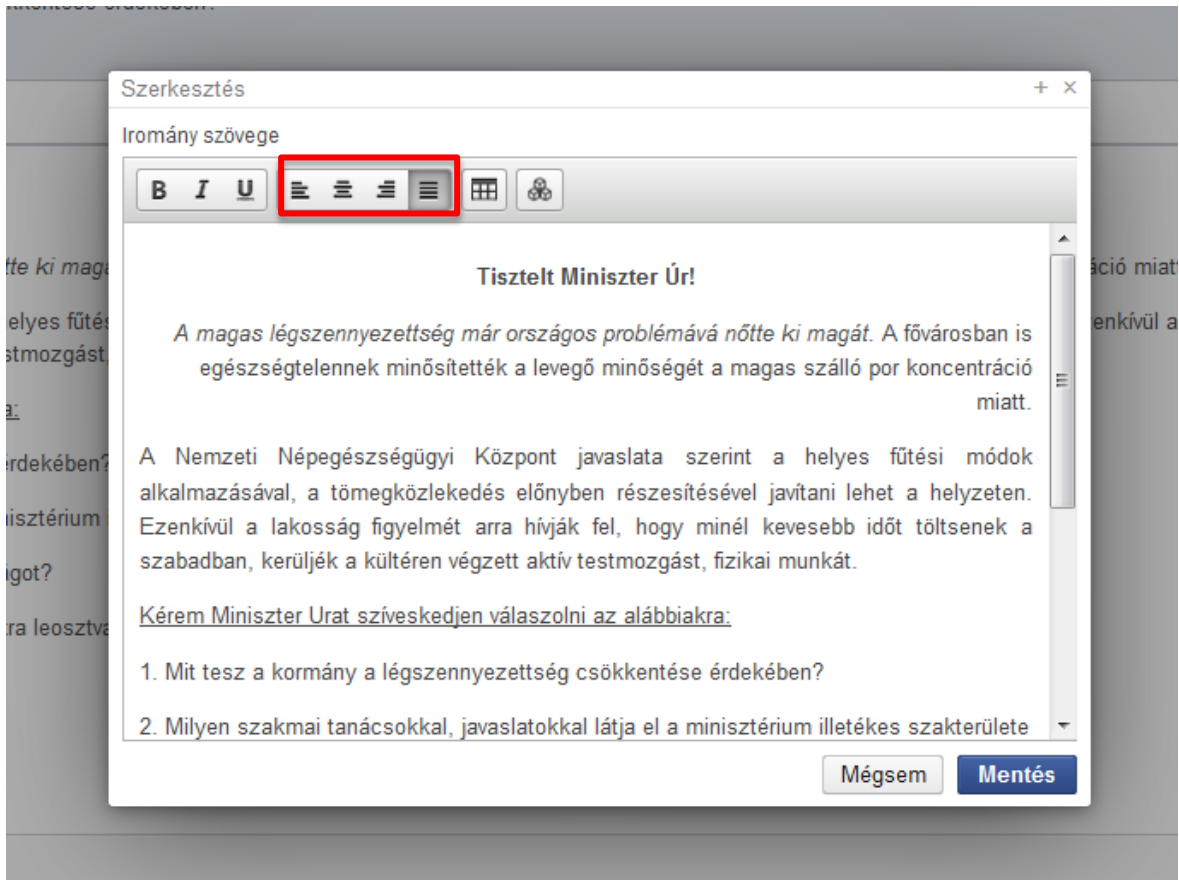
Szerkesztés

+ ×

Iromány szövege

B I U

Tisztelt Miniszter Úr!

A magas légszennyezettség már országos problémává nőtte ki magát. A fővárosban is egészségtelennek minősítették a levegő minőségét a magas szálló por koncentráció miatt.

A Nemzeti Népegészségügyi Központ javaslata szerint a helyes fűtési módok alkalmazásával, a tömegközlekedés előnyben részesítésével javítani lehet a helyzeten. Ezenkívül a lakosság figyelmét arra hívják fel, hogy minél kevesebb időt töltsenek a szabadban, kerüljék a kültéren végzett aktív testmozgást, fizikai munkát.

Kérem Miniszter Urat szíveskedjen válaszolni az alábbiakra:

1. Mit tesz a kormány a légszennyezettség csökkentése érdekében?

2. Milyen szakmai tanácsokkal, javaslatokkal látja el a minisztérium illetékes szakterülete

Mégsem Mentés